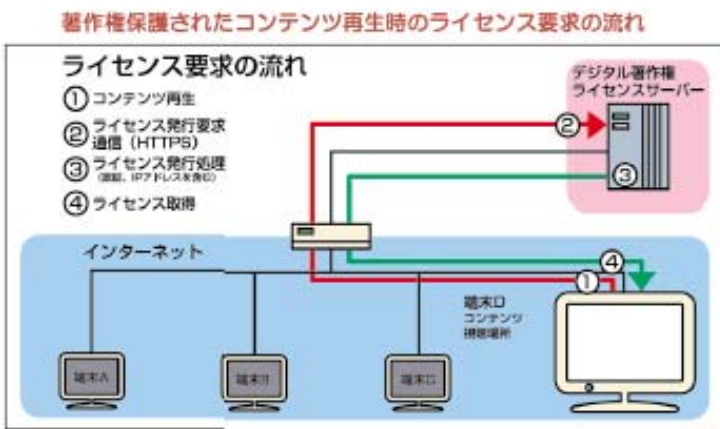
著作権保護されたコンテンツ再生時のライセンス要求の流れ

ライセンス要求の流れ

① コンテンツ再生

② ライセンス発行要求通信（HTTPS）

③ ライセンス発行処理（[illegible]、IPアドレスを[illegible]）

④ ライセンス取得

デジタル著作権ライセンスサーバー

②

③

インターネット

④

①

端末D
コンテンツ
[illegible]

端末A

端末B

端末C